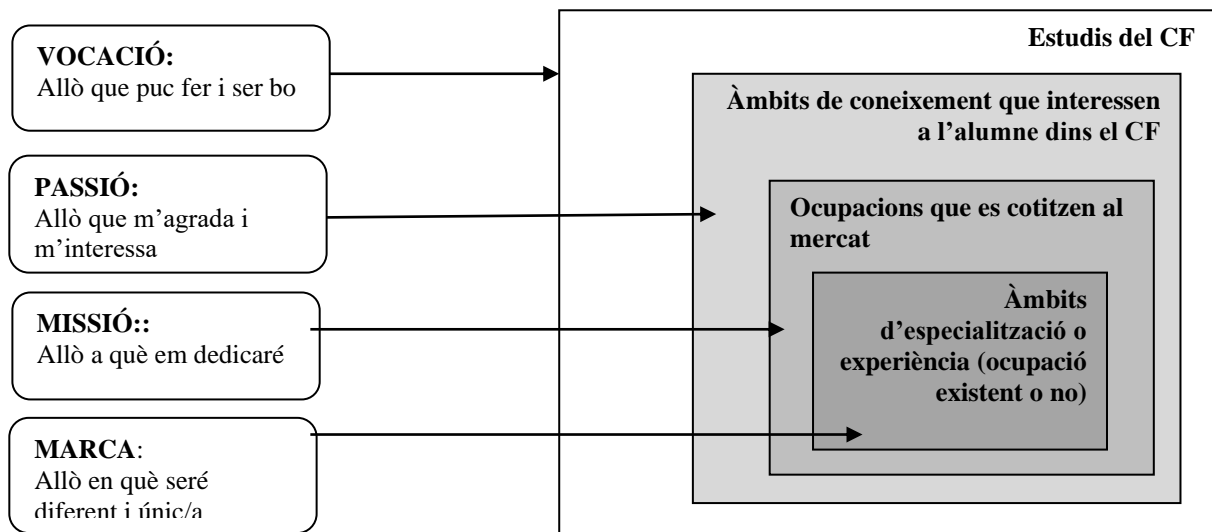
VOCACIÓ:
Allò que puc fer i ser bo

PASSIÓ:
Allò que m'agrada i m'interessa

MISSIÓ::
Allò a què em dedicaré

MARCA:
Allò en què seré diferent i únic/a

Estudis del CF

Àmbits de coneixement que interessen a l'alumne dins el CF

Ocupacions que es cotitzen al mercat

Àmbits d'especialització o experiència (ocupació existent o no)